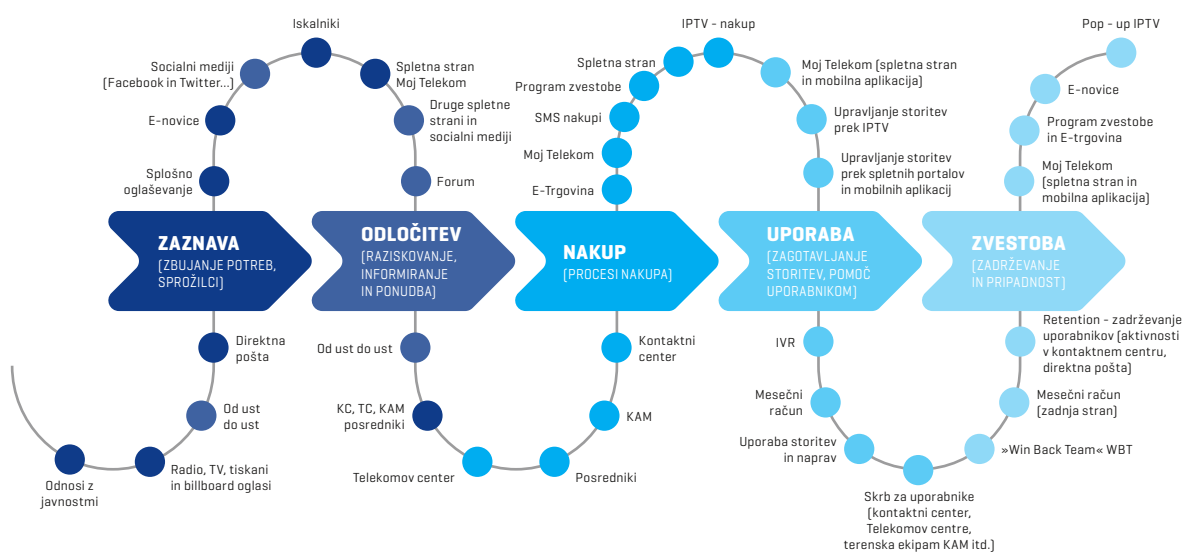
Iskalniki

Socialni mediji (Facebook in Twitter...)

Spletna stran Moj Telekom

E-novice

Druge spletne strani in socialni mediji

Splošno oglaševanje

Forum

ZAZNAVA
(ZBUJANJE POTREB, SPROŽILCI)

ODLOČITEV
(RAZISKOVANJE, INFORMIRANJE IN PONUDBA)

Direktna pošta

Od ust do ust

Od ust do ust

KC, TC, KAM posredniki

Odnosi z javnostmi

Radio, TV, tiskani in billboard oglasi

Telekomov center

IPTV - nakup

Spletna stran

Program zvestobe

SMS nakupi

Moj Telekom

E-Trgovina

NAKUP
(PROCESI NAKUPA)

Kontaktni center

KAM

Posredniki

Moj Telekom (spletna stran in mobilna aplikacija)

Upravljanje storitev prek IPTV

Upravljanje storitev prek spletnih portalov in mobilnih aplikacij

UPORABA
(ZAGOTAVLJANJE STORITEV, POMOČ UPORABNIKOM)

IVR

Mesečni račun

Uporaba storitev in naprav

Skrb za uporabnike (kontaktni center, Telekomov centre, terenska ekipam KAM itd.)

Pop - up IPTV

E-novice

Program zvestobe in E-trgovina

Moj Telekom (spletna stran in mobilna aplikacija)

ZVESTOBA
(ZADRŽEVANJE IN PRIPADNOST)

Retention - zadrževanje uporabnikov (aktivnosti v kontaktnem centru, direktna pošta)

Mesečni račun (zadnja stran)

»Win Back Team« WBT